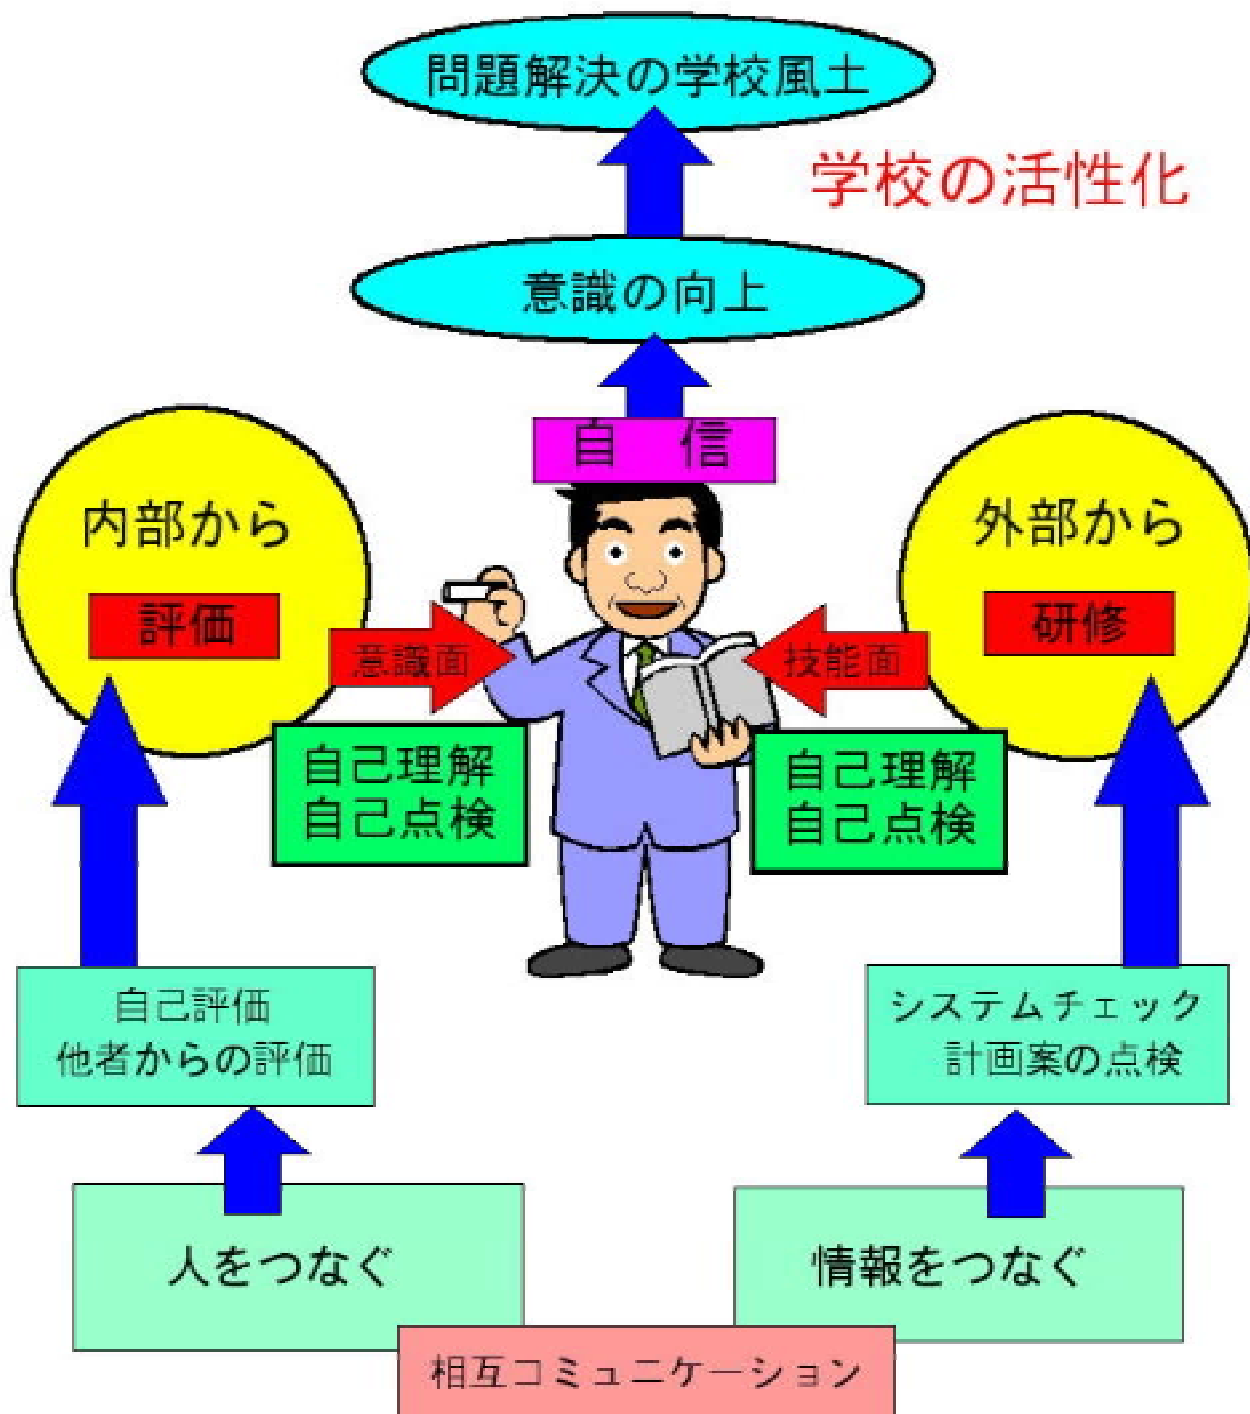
問題解決の学校風土

学校の活性化

意識の向上

自　信

内部から

評価

意識面

技能面

外部から

研修

自己理解
自己点検

自己理解
自己点検

自己評価
他者からの評価

システムチェック
計画案の点検

人をつなぐ

情報をつなぐ

相互コミュニケーション